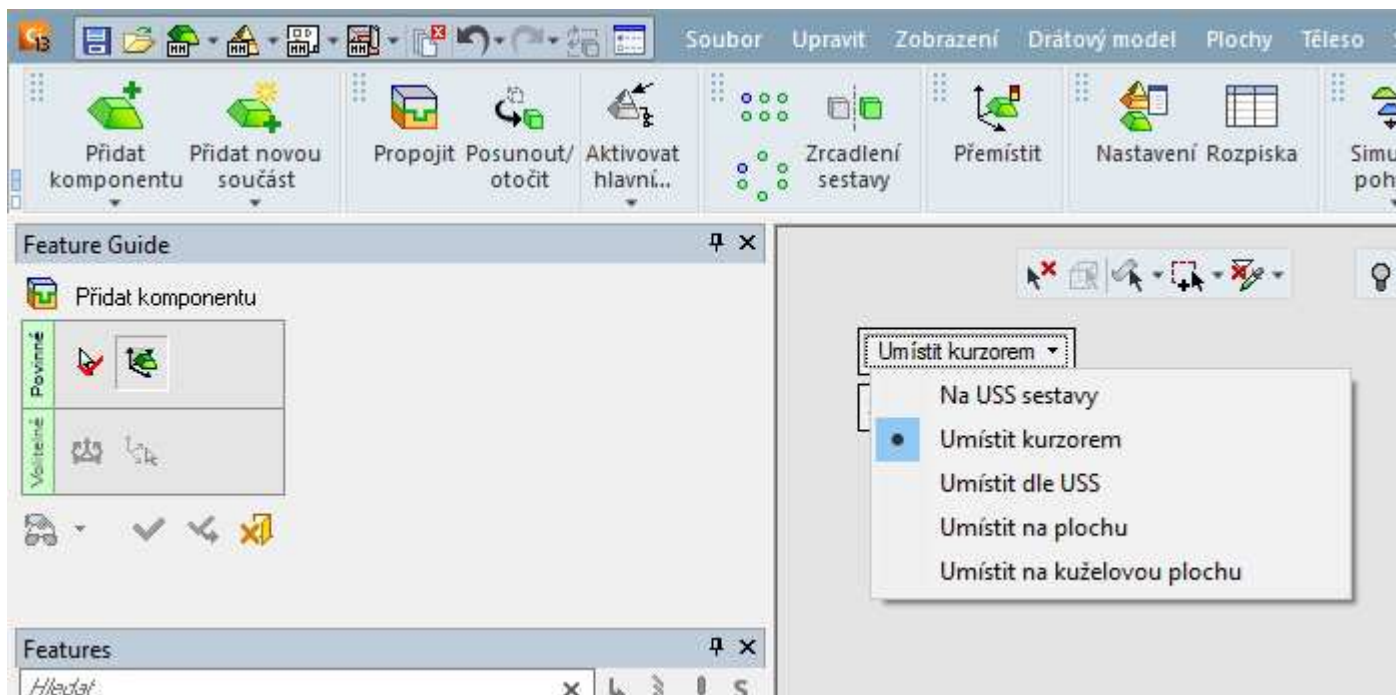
Soubor Upravit Zobrazení Drátový model Plochy Těleso

Přidat komponentu
Přidat novou součást
Propojit
Posunout/ otočit
Aktivovat hlavní...
Zrcadlení sestavy
Přemístit
Nastavení
Rozpiska
Simu poh

Feature Guide

Přidat komponentu

Povinné

Volitelné

Umístit kurzorem

Na USS sestavy
Umístit kurzorem
Umístit dle USS
Umístit na plochu
Umístit na kuželovou plochu

Features

Hledat